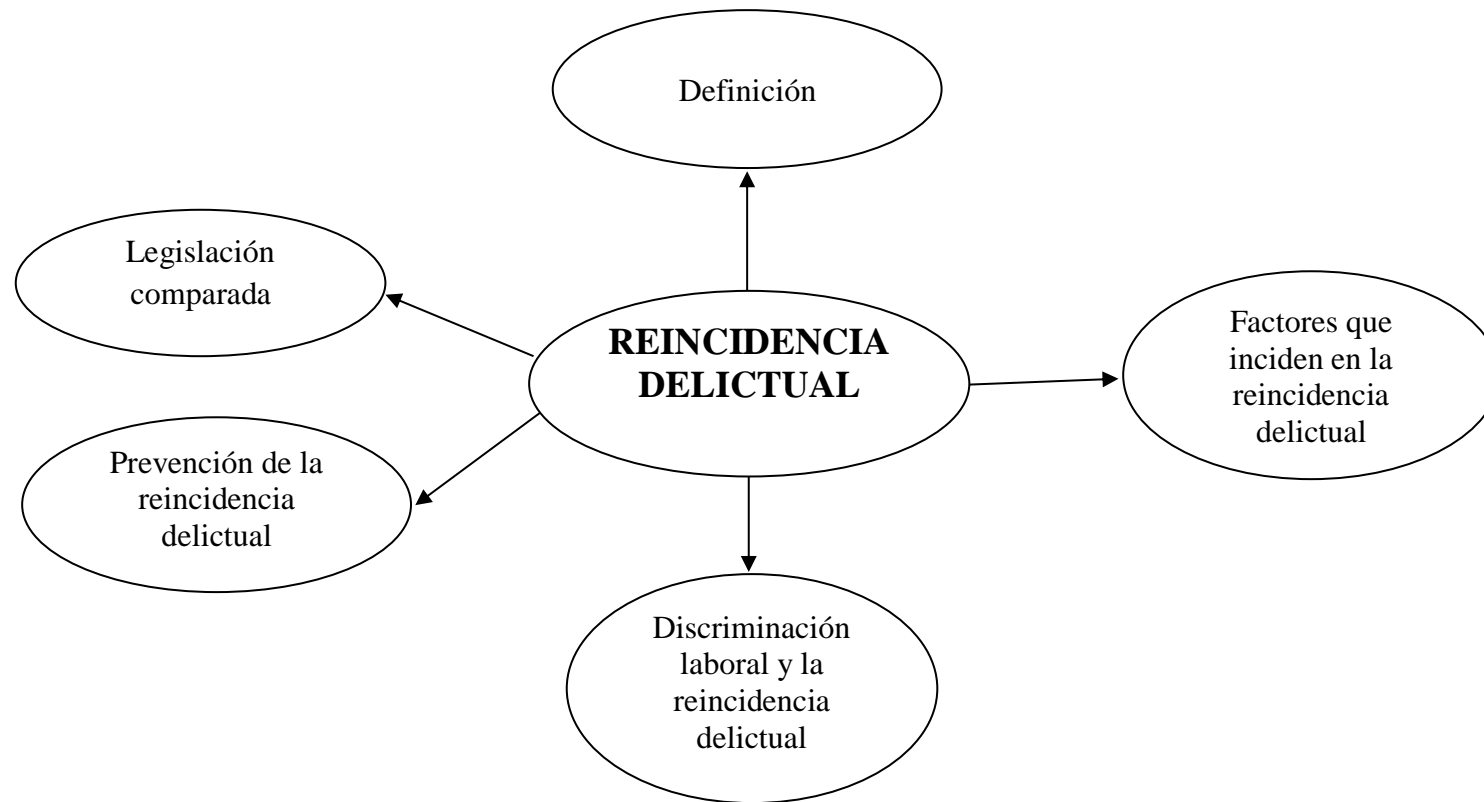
Definición

Legislación comparada

REINCIDENCIA DELICTUAL

Factores que inciden en la reincidencia delictual

Prevención de la reincidencia delictual

Discriminación laboral y la reincidencia delictual